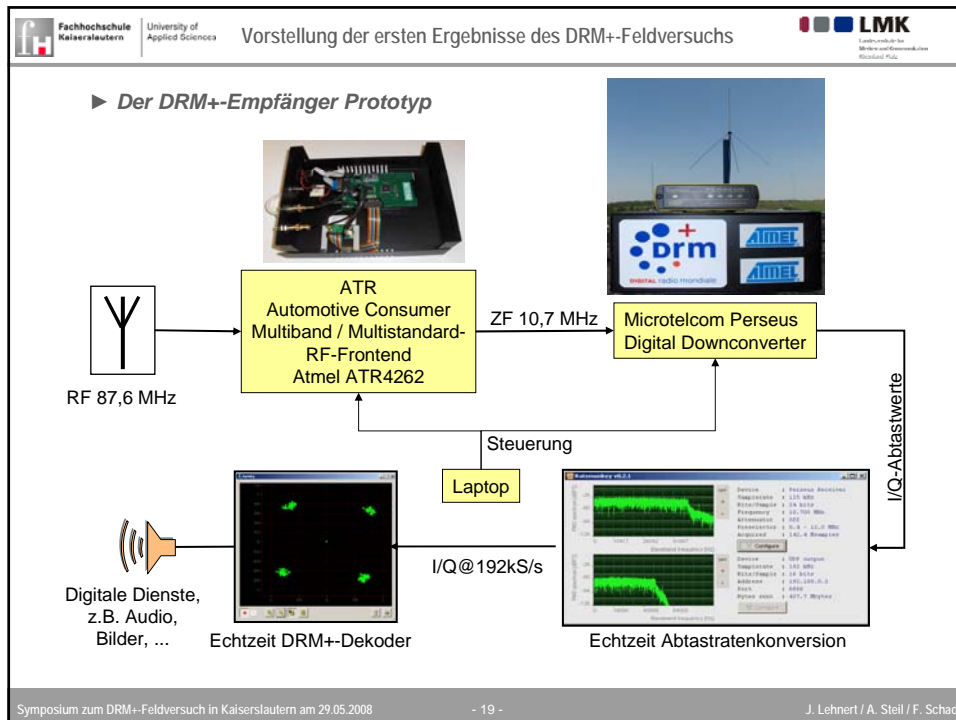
Fachhochschule Kaiserslautern | University of Applied Sciences

Vorstellung der ersten Ergebnisse des DRM+-Feldversuchs

LMK

► Der DRM+-Empfänger Prototyp

drm
DIGITAL radio mondiale
ATMEL
ATMEL

ATR
Automotive Consumer
Multiband / Multistandard-RF-Frontend
Atmel ATR4262

ZF 10,7 MHz

Microtelcom Perseus
Digital Downconverter

RF 87,6 MHz

I/Q-Abtastwerte

Steuerung

Laptop

I/Q@192kS/s

Digitale Dienste, z.B. Audio, Bilder, ...

Echtzeit DRM+-Dekoder

Echtzeit Abtastratenkonversion

Configure

Symposium zum DRM+-Feldversuch in Kaiserslautern am 29.05.2008 - 19 - J. Lehnert / A. Steil / F. Schad